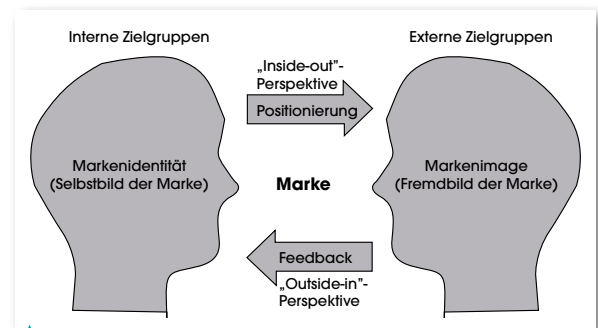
Interne Zielgruppen

Externe Zielgruppen

„Inside-out"-Perspektive

Positionierung

Markenidentität (Selbstbild der Marke)

Marke

Markenimage (Fremdbild der Marke)

Feedback

„Outside-in"-Perspektive